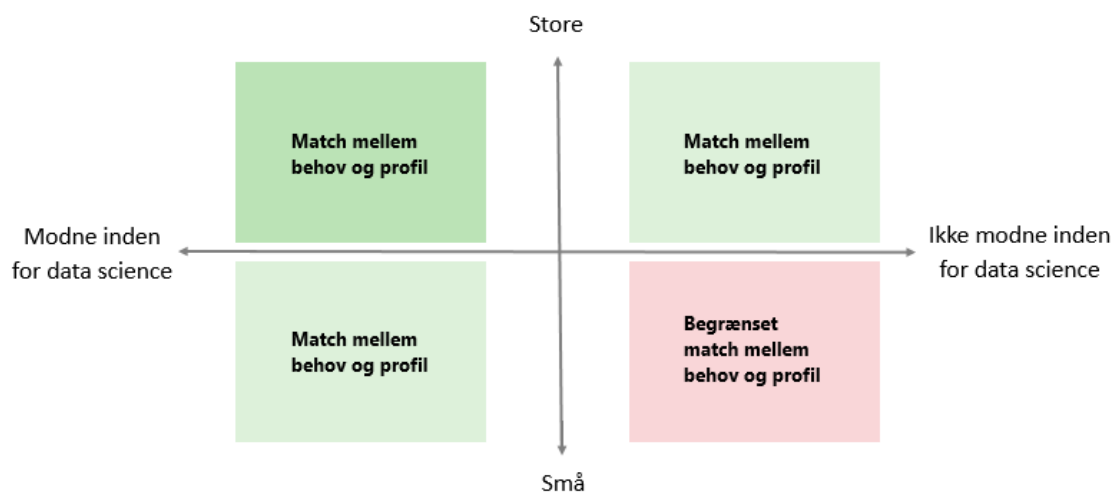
Store

Match mellem behov og profil

Match mellem behov og profil

Modne inden for data science

Ikke modne inden for data science

Match mellem behov og profil

Begrænset match mellem behov og profil

Små